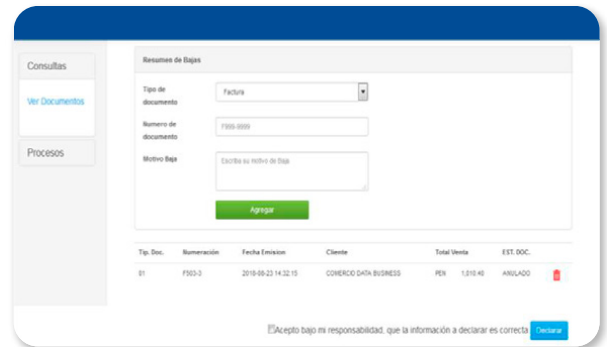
Consultas

Ver Documentos

Procesos

Resumen de Bajas

Tipo de documento | Factura

Numero de documento | F999-9999

Motivo Baja | Escriba su motivo de Baja

Agregar

| Tip. Doc. | Numeración | Fecha Emision | Cliente | Total Venta | | EST. DOC. |
|---|---|---|---|---|---|---|
| 01 | F503-3 | 2018-08-23 14:32:15 | COMERCIO DATA BUSINESS | PEN | 1,010.40 | ANULADO |

Acepto bajo mi responsabilidad, que la información a declarar es correcta Declarar